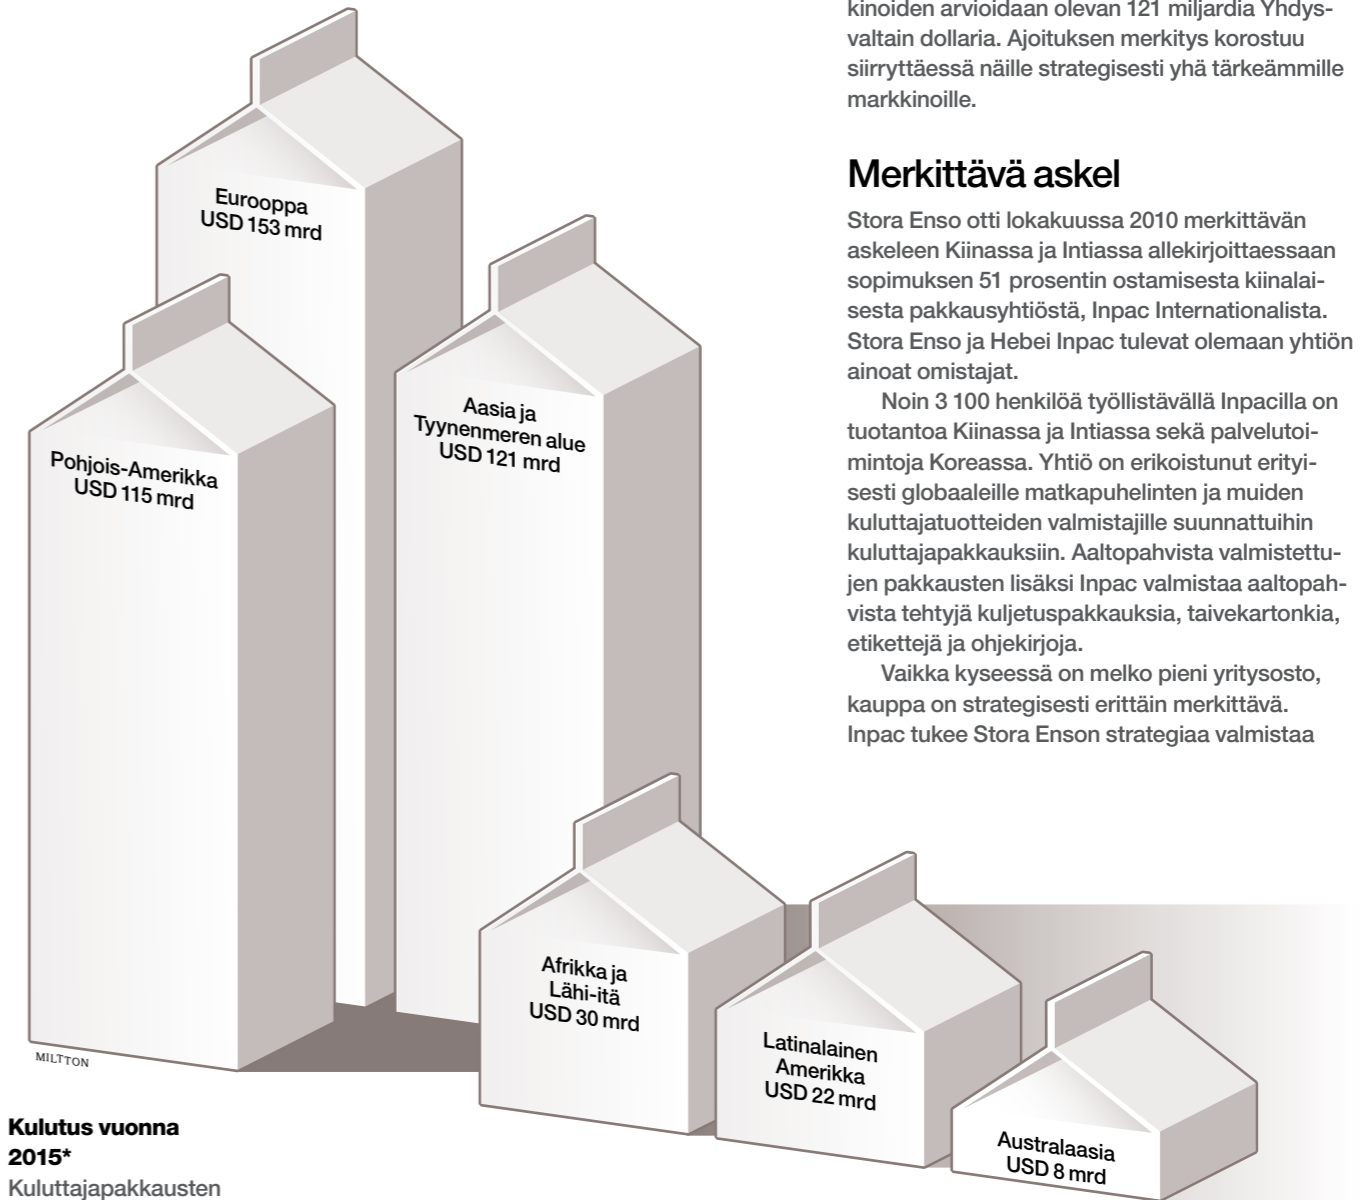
kinoiden arvioidaan olevan 121 miljardia Yhdysvaltain dollaria. Ajoituksen merkitys korostuu siirryttäessä näille strategisesti yhä tärkeämmille markkinoille.

Merkittävä askel

Stora Enso otti lokakuussa 2010 merkittävän askeleen Kiinassa ja Intiassa allekirjoittaessaan sopimuksen 51 prosentin ostamisesta kiinalaisesta pakkausyhtiöstä, Inpac Internationalista. Stora Enso ja Hebei Inpac tulevat olemaan yhtiön ainoat omistajat.

Noin 3 100 henkilöä työllistävällä Inpacilla on tuotantoa Kiinassa ja Intiassa sekä palvelutoimintoja Koreassa. Yhtiö on erikoistunut erityisesti globaaleille matkapuhelinten ja muiden kuluttajatuotteiden valmistajille suunnattuihin kuluttajapakkauksiin. Aaltopahvista valmistettujen pakkausten lisäksi Inpac valmistaa aaltopahvista tehtyjä kuljetuspakkauksia, taivekartonkia, etikettejä ja ohjekirjoja.

Vaikka kyseessä on melko pieni yritysosto, kauppa on strategisesti erittäin merkittävä. Inpac tukee Stora Enson strategiaa valmistaa

Eurooppa
USD 153 mrd

Pohjois-Amerikka
USD 115 mrd

Aasia ja
Tyynenmeren alue
USD 121 mrd

Afrikka ja
Lähi-itä
USD 30 mrd

Latinalainen
Amerikka
USD 22 mrd

Australaasia
USD 8 mrd

MILTTON

Kulutus vuonna 2015*
Kuluttajapakkausten